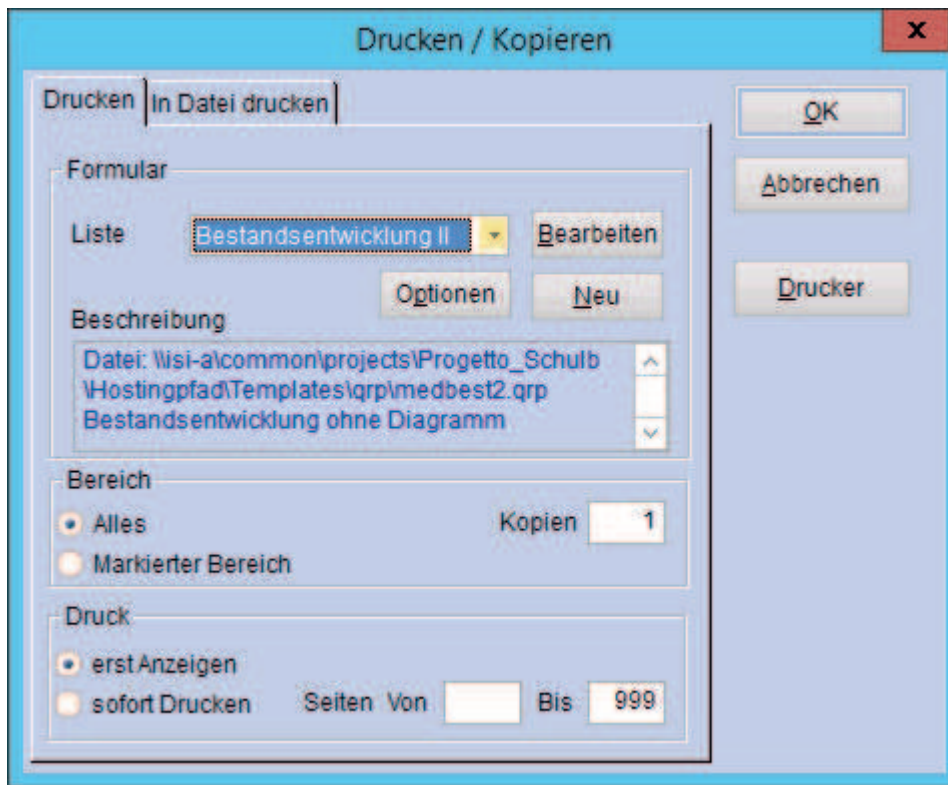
Drucken / Kopieren

x

Drucken | In Datei drucken

OK

Abbrechen

Drucker

Formular

Liste Bestandsentwicklung II Bearbeiten

Optionen Neu

Beschreibung

Datei: \\isi-a\common\projects\Progetto_Schulb \Hostingpfad\Templates\qrp\medbest2.qrp Bestandsentwicklung ohne Diagramm

Bereich

Alles

Kopien 1

Markierter Bereich

Druck

erst Anzeigen

sofort Drucken

Seiten Von

Bis 999